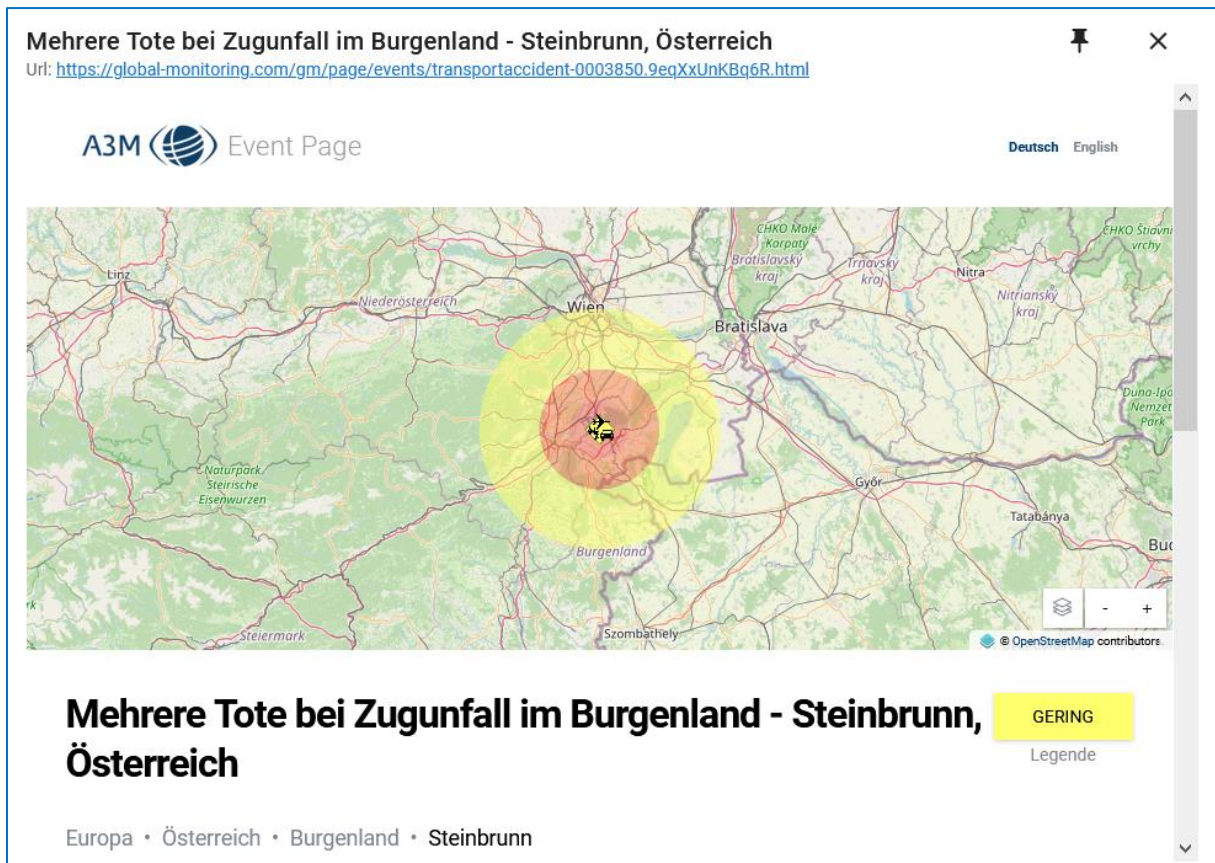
Mehrere Tote bei Zugunfall im Burgenland - Steinbrunn, Österreich
Url: https://global-monitoring.com/gm/page/events/transportaccident-0003850.9eqXxUnKBq6R.html

A3M Event Page

Deutsch English

CHKO Malé Karpaty
Bratislavský kraj
Trnavský kraj
Nitra
CHKO Štiavnické vrchy
Nitriansky kraj
Linz
Niederösterreich
Wien
Bratislava
Duna-Ipoly Nemzeti Park
Naturpark Steirische Eisenwurzen
Győr
Tatabánya
Bud
Burgenland
rk
Steiermark
Szombathely
- +
© OpenStreetMap contributors

Mehrere Tote bei Zugunfall im Burgenland - Steinbrunn, Österreich

GERING
Legende

Europa • Österreich • Burgenland • Steinbrunn